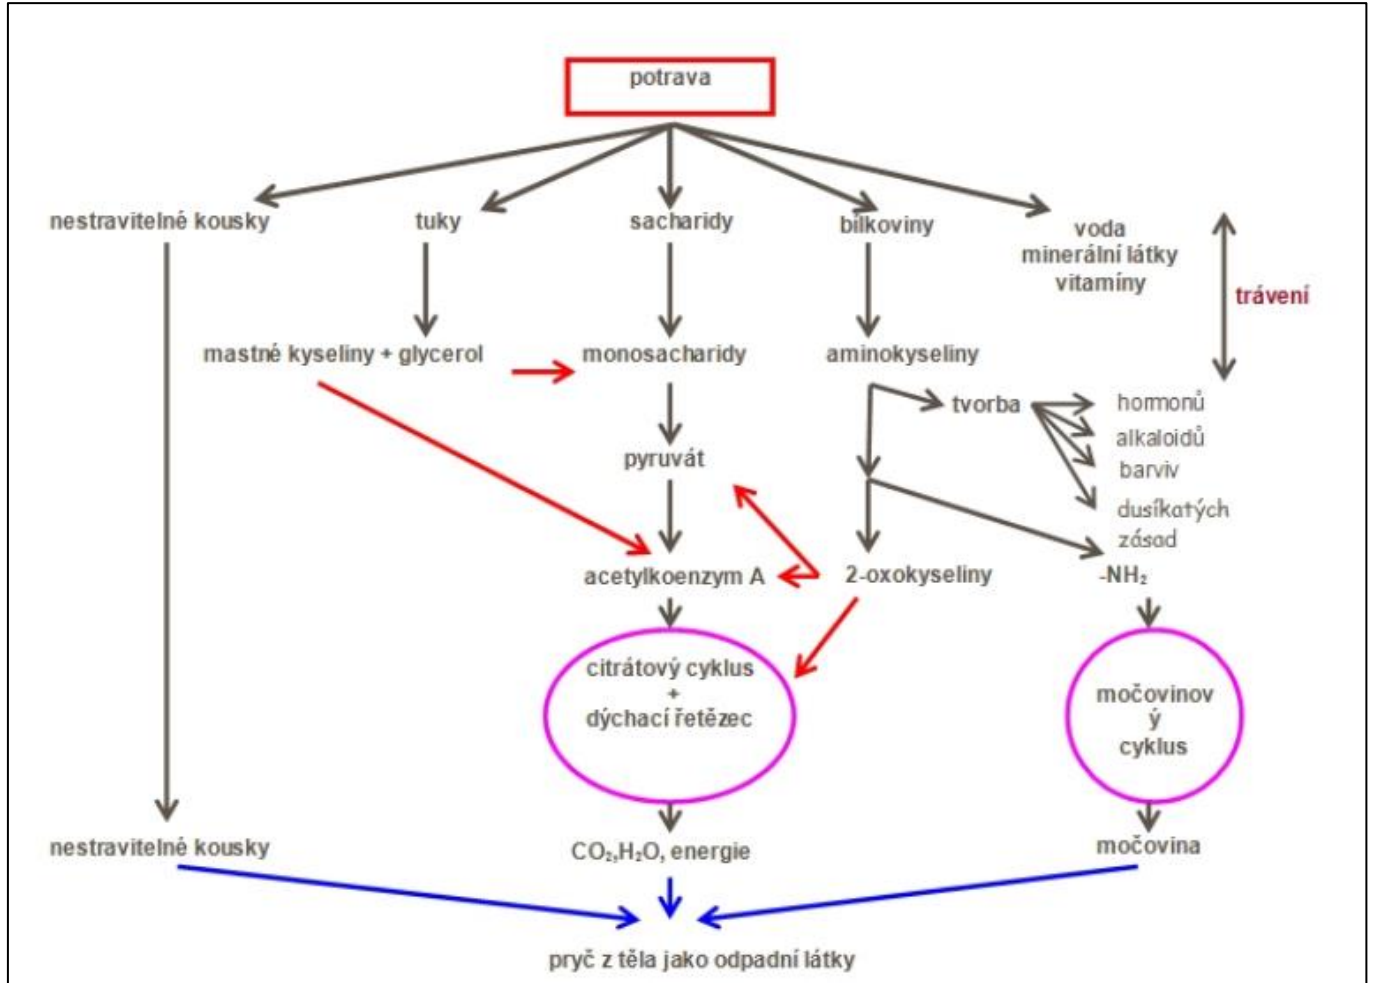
potrava

nestravitelné kousky

tuky

sacharidy

bílkoviny

voda
minerální látky
vitamíny

trávení

mastné kyseliny + glycerol

monosacharidy

aminokyseliny

tvorba

hormonů
alkaloidů
barviv
dusíkatých
zásad

pyruvát

acetylkoenzym A

2-oxokyseliny

$-NH_2$

citrátový cyklus
+
dýchací řetězec

močovinov
ý
cyklus

nestravitelné kousky

$CO_2$,$H_2O$, energie

močovina

pryč z těla jako odpadní látky